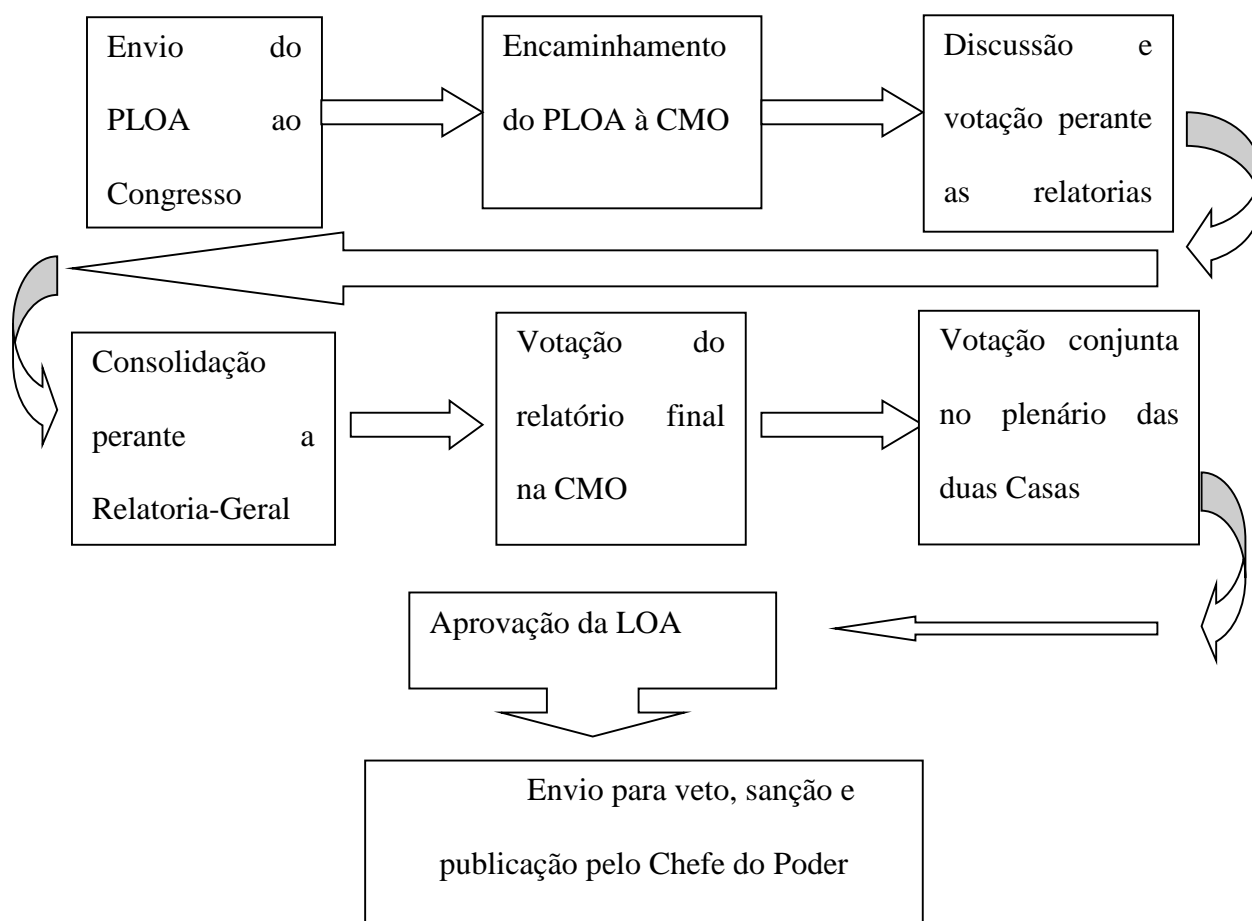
Envio do PLOA ao Congresso

Encaminhamento do PLOA à CMO

Discussão e votação perante as relatorias

Consolidação perante a Relatoria-Geral

Votação do relatório final na CMO

Votação conjunta no plenário das duas Casas

Aprovação da LOA

Envio para veto, sanção e publicação pelo Chefe do Poder